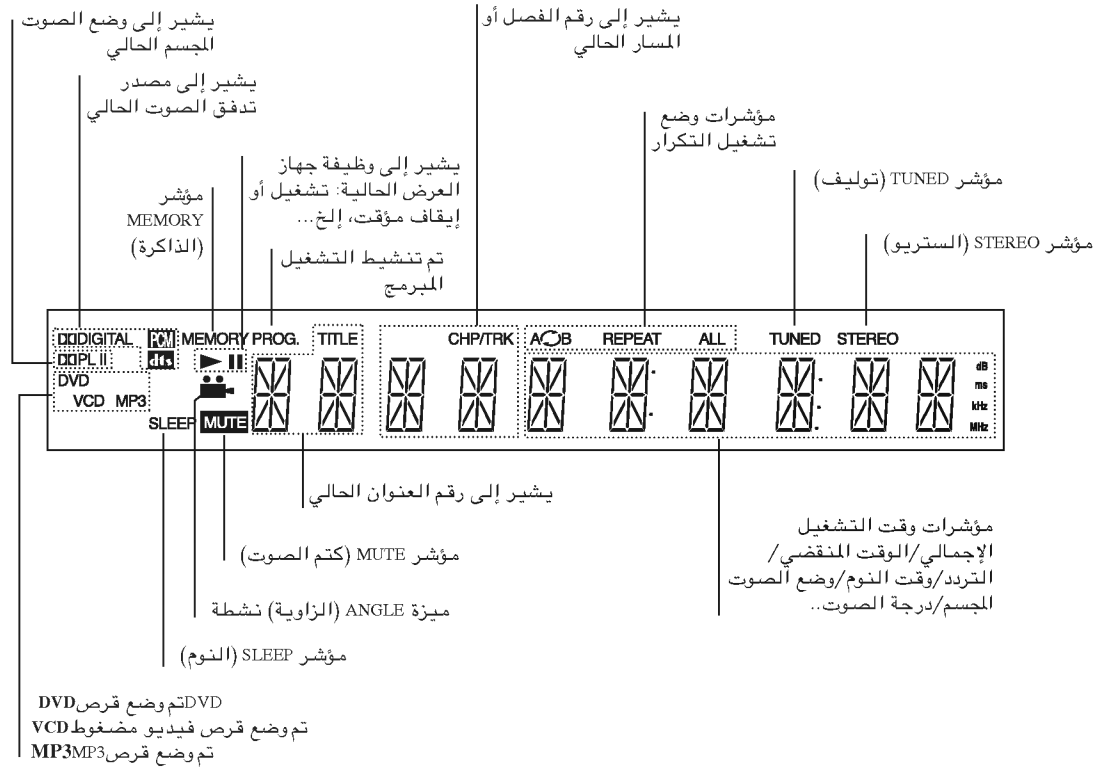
يشير إلى وضع الصوت المجسم الحالي

يشير إلى مصدر تدفق الصوت الحالي

مؤشر MEMORY (الذاكرة)

يشير إلى وظيفة جهاز العرض الحالية: تشغيل أو إيقاف مؤقت، إلخ...

تم تنشيط التشغيل المبرمج

يشير إلى رقم الفصل أو المسار الحالي

مؤشرات وضع تشغيل التكرار

مؤشر TUNED (توليف)

مؤشر STEREO (الستريو)

DDIGITAL PCM MEMORY PROG. TITLE CHP/TRK A-B REPEAT ALL TUNED STEREO
DPL II dts
DVD
VCD MP3
SLEEP MUTE
dB ms kHz MHz

يشير إلى رقم العنوان الحالي

مؤشرات وقت التشغيل الإجمالي/الوقت المنقضي/التردد/وقت النوم/وضع الصوت المجسم/درجة الصوت..

مؤشر MUTE (كتم الصوت)

ميزة ANGLE (الزاوية) نشطة

مؤشر SLEEP (النوم)

DVDتم وضع قرص DVD
تم وضع قرص فيديو مضغوط VCD
تم وضع قرصMP3 MP3